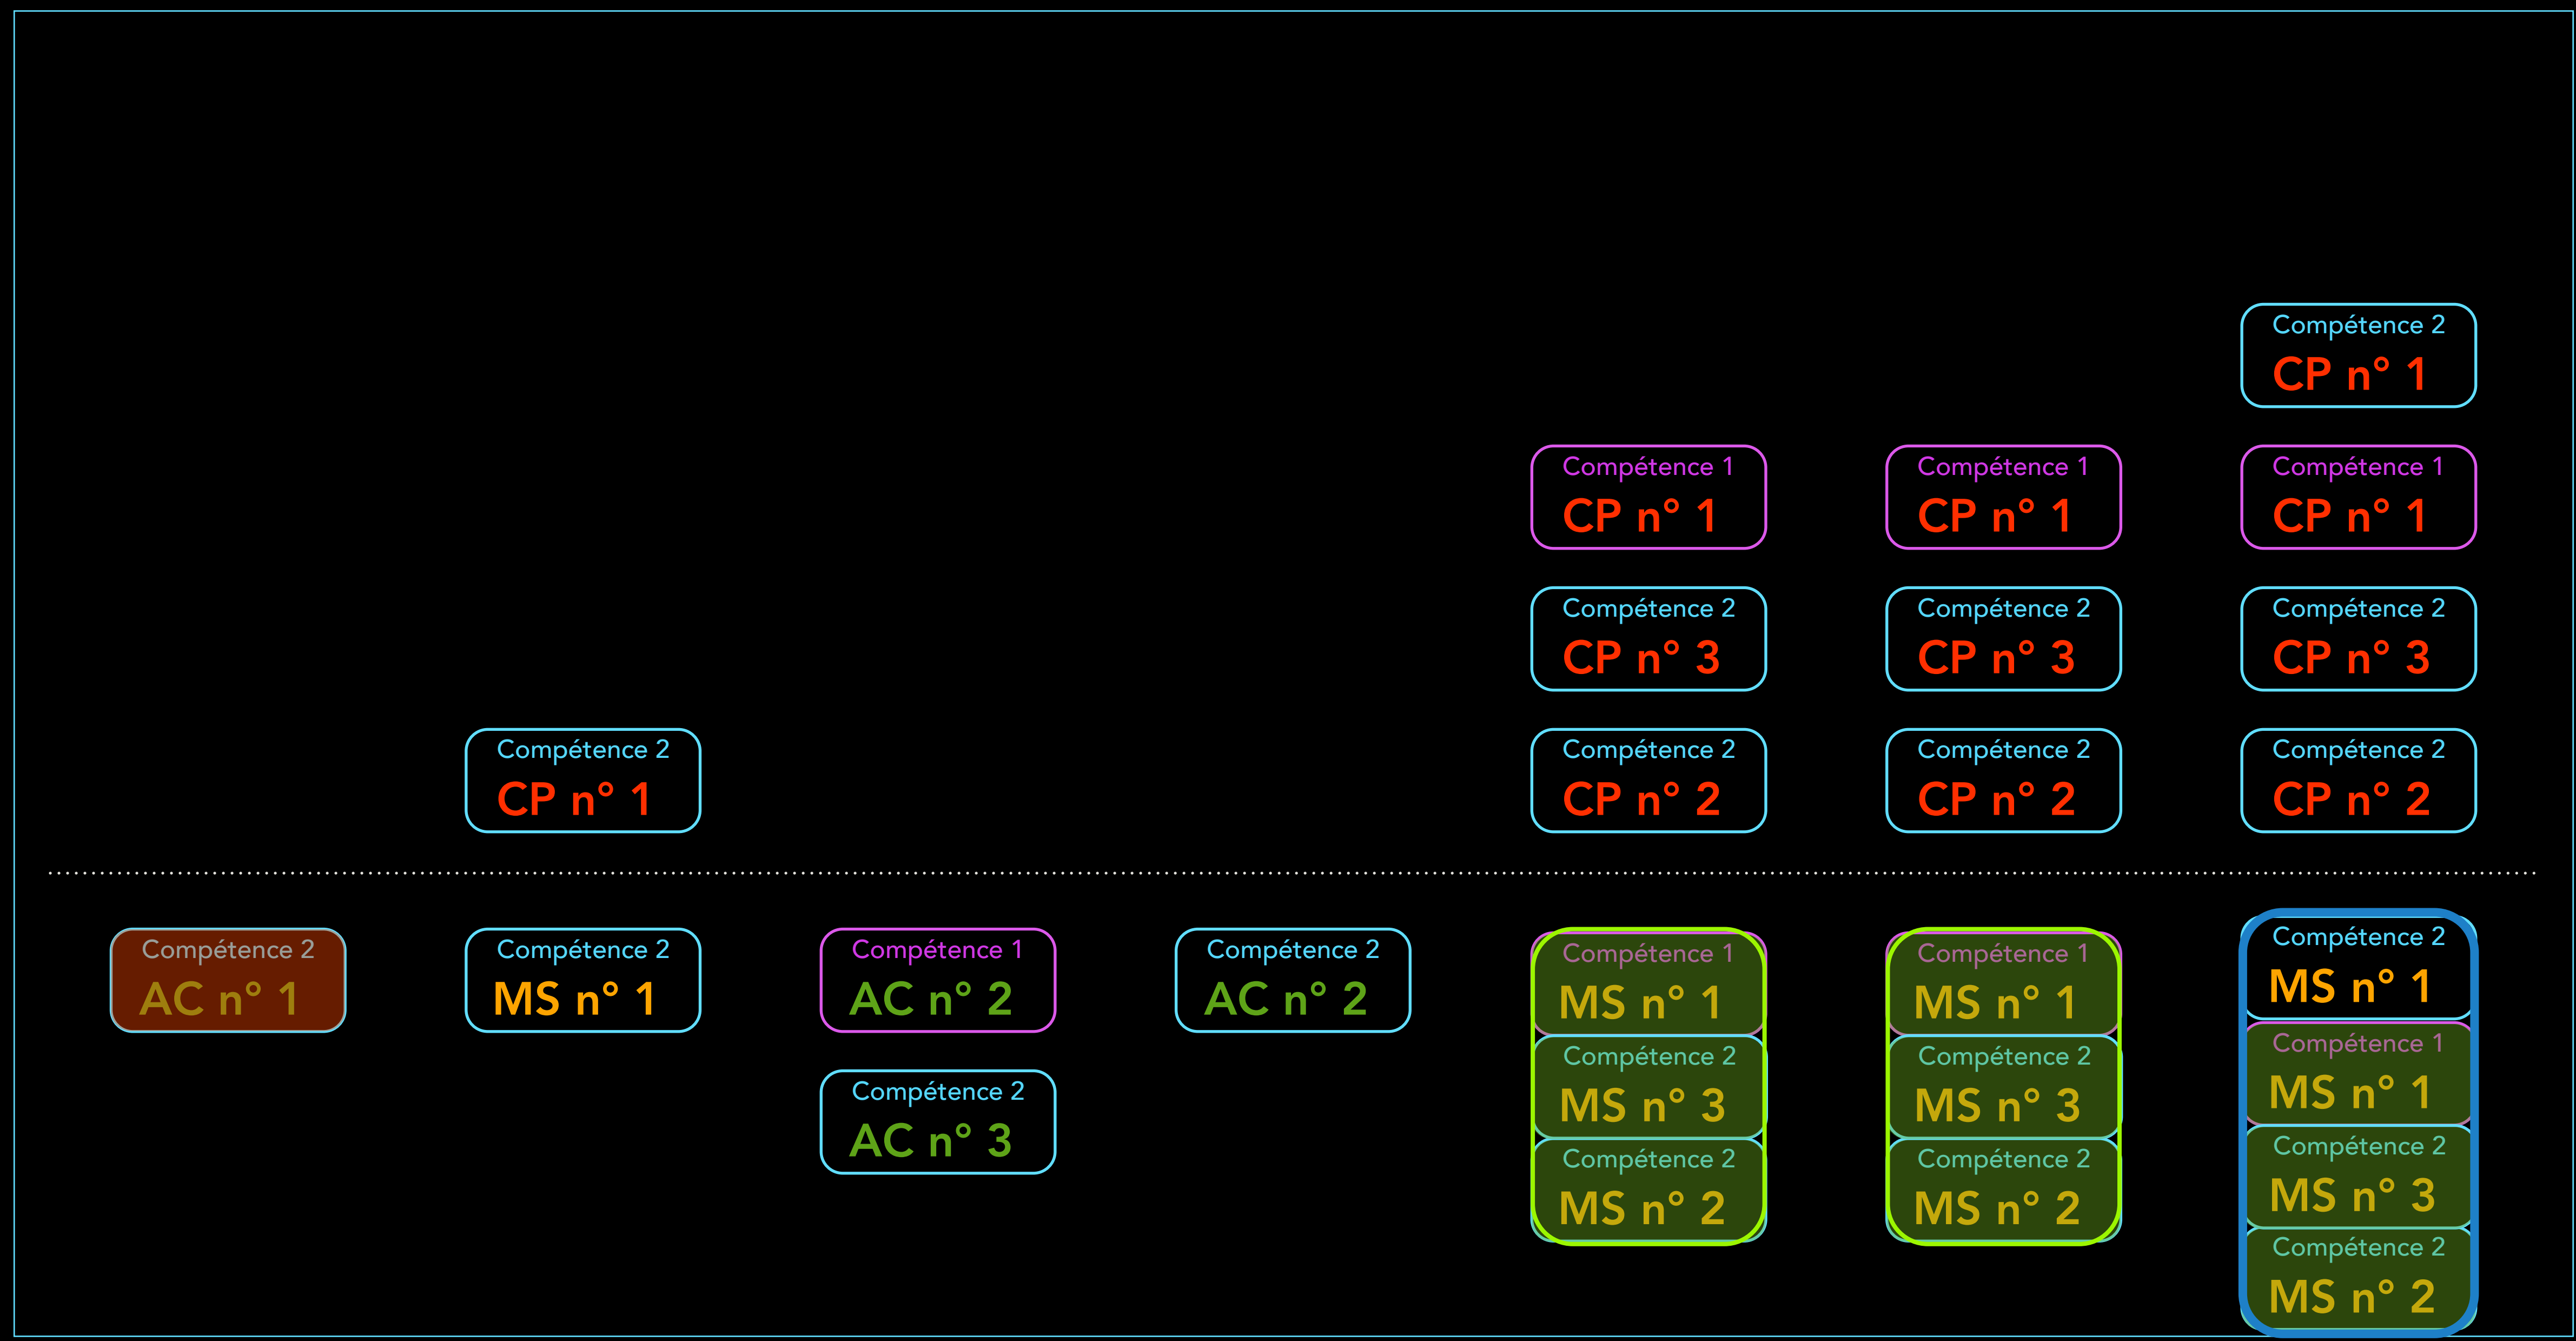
Compétence 2
CP n° 1

Compétence 1
CP n° 1

Compétence 1
CP n° 1

Compétence 1
CP n° 1

Compétence 2
CP n° 3

Compétence 2
CP n° 3

Compétence 2
CP n° 3

Compétence 2
CP n° 1

Compétence 2
CP n° 2

Compétence 2
CP n° 2

Compétence 2
CP n° 2

Compétence 2
AC n° 1

Compétence 2
MS n° 1

Compétence 1
AC n° 2

Compétence 2
AC n° 2

Compétence 1
MS n° 1

Compétence 1
MS n° 1

Compétence 2
MS n° 1

Compétence 1
MS n° 1

Compétence 2
AC n° 3

Compétence 2
MS n° 3

Compétence 2
MS n° 3

Compétence 2
MS n° 3

Compétence 2
MS n° 2

Compétence 2
MS n° 2

Compétence 2
MS n° 2